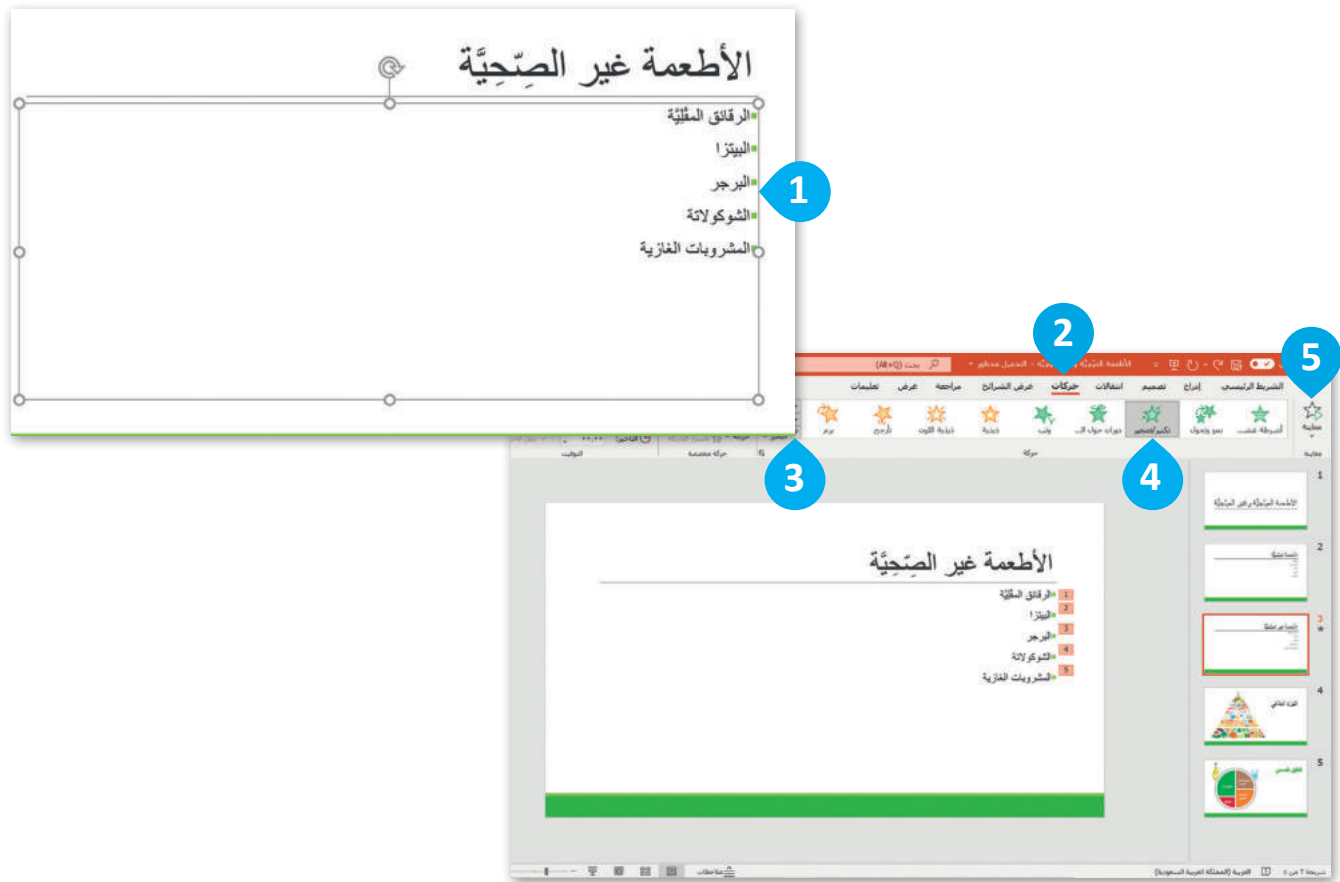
الأطعمة غير الصِّحيَّة

الرقائق المقلية
البيتزا
البرجر
الشوكولاتة
المشروبات الغازية

1

2

5

3

4

بحث (Alt+Q)

الشريط الرئيسي إدراج تصميم انتقالات حركات عرض الشرائح مراجعة عرض تعليمات

معاينة

أشرطة عشب... نمو وتحول تكبير/تصغير دوران حول ال... وثب ذبذبة ذبذبة اللون ترجرج برم

معاينة حركة حركة متقدمة التوقيت

1

2

3

4

5

الأطعمة الصحية وغير الصحية

الأطعمة غير الصِّحيَّة

1 الرقائق المقلية
2 البيتزا
3 البرجر
4 الشوكولاتة
5 المشروبات الغازية

الهرم الغذائي

الطبق الصحي

شريحة 3 من 5 العربية (المملكة العربية السعودية) ملاحظات